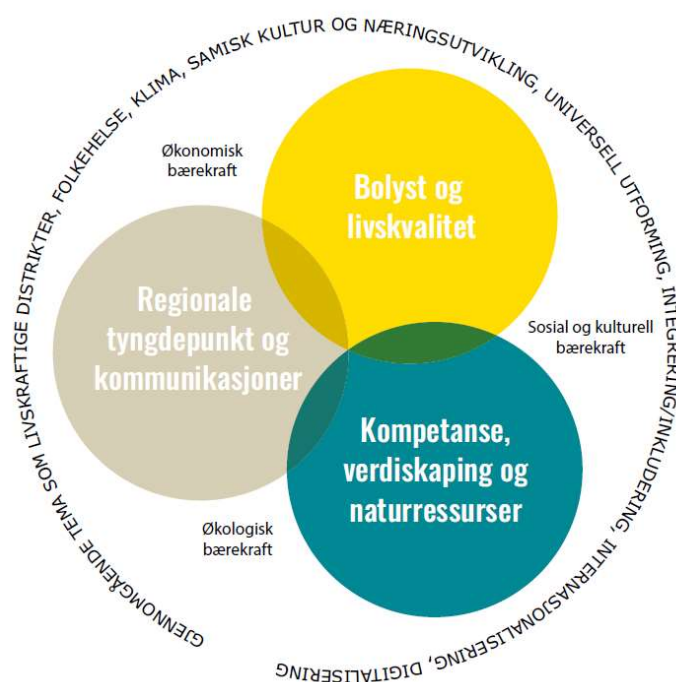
GJENNOMGÅENDE TEMA SOM LIVSKRAFTIGE DISTRIKTER, FOLKEHELSE, KLIMA, SAMISK KULTUR OG NÆRINGSUTVIKLING, UNIVERSELL UTFORMING, INTEGRERING/INKLUDERING, INTERNASJONALISERING, DIGITALISERING

Økonomisk bærekraft

Bolyst og livskvalitet

Regionale tyngdepunkt og kommunikasjoner

Sosial og kulturell bærekraft

Kompetanse, verdiskaping og naturressurser

Økologisk bærekraft